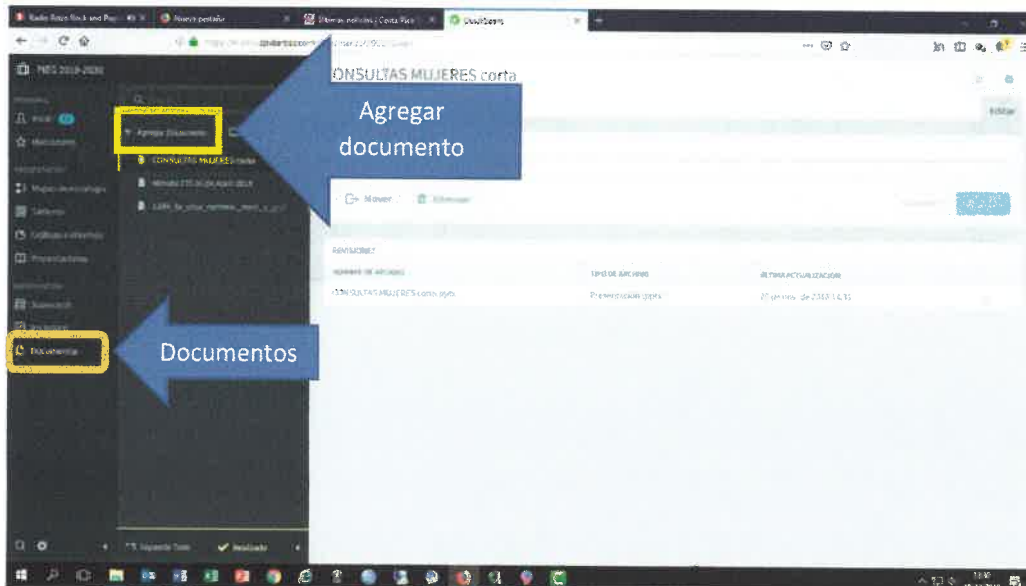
Radio Retro Rock and Pop
Nueva pestaña
Últimas noticias | Costa Rica
DoubleSpark

PIEG 2019-2020

Inicio
Mis favoritos
Mapas de metodología
Tableros
Gráficos e informes
Presentaciones
Scorecard
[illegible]
Documentos

Agregar Documento
CONSULTAS MUJERES corta
Minuta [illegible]
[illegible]

CONSULTAS MUJERES corta

Agregar documento

Mover
Eliminar

Editar

REVISIONES
NOMBRE DE ARCHIVO
TIPO DE ARCHIVO
ÚLTIMA ACTUALIZACIÓN
CONSULTAS MUJERES corta.pptx
Presentación pptx
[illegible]

Documentos

Expandir Todo
Realizado